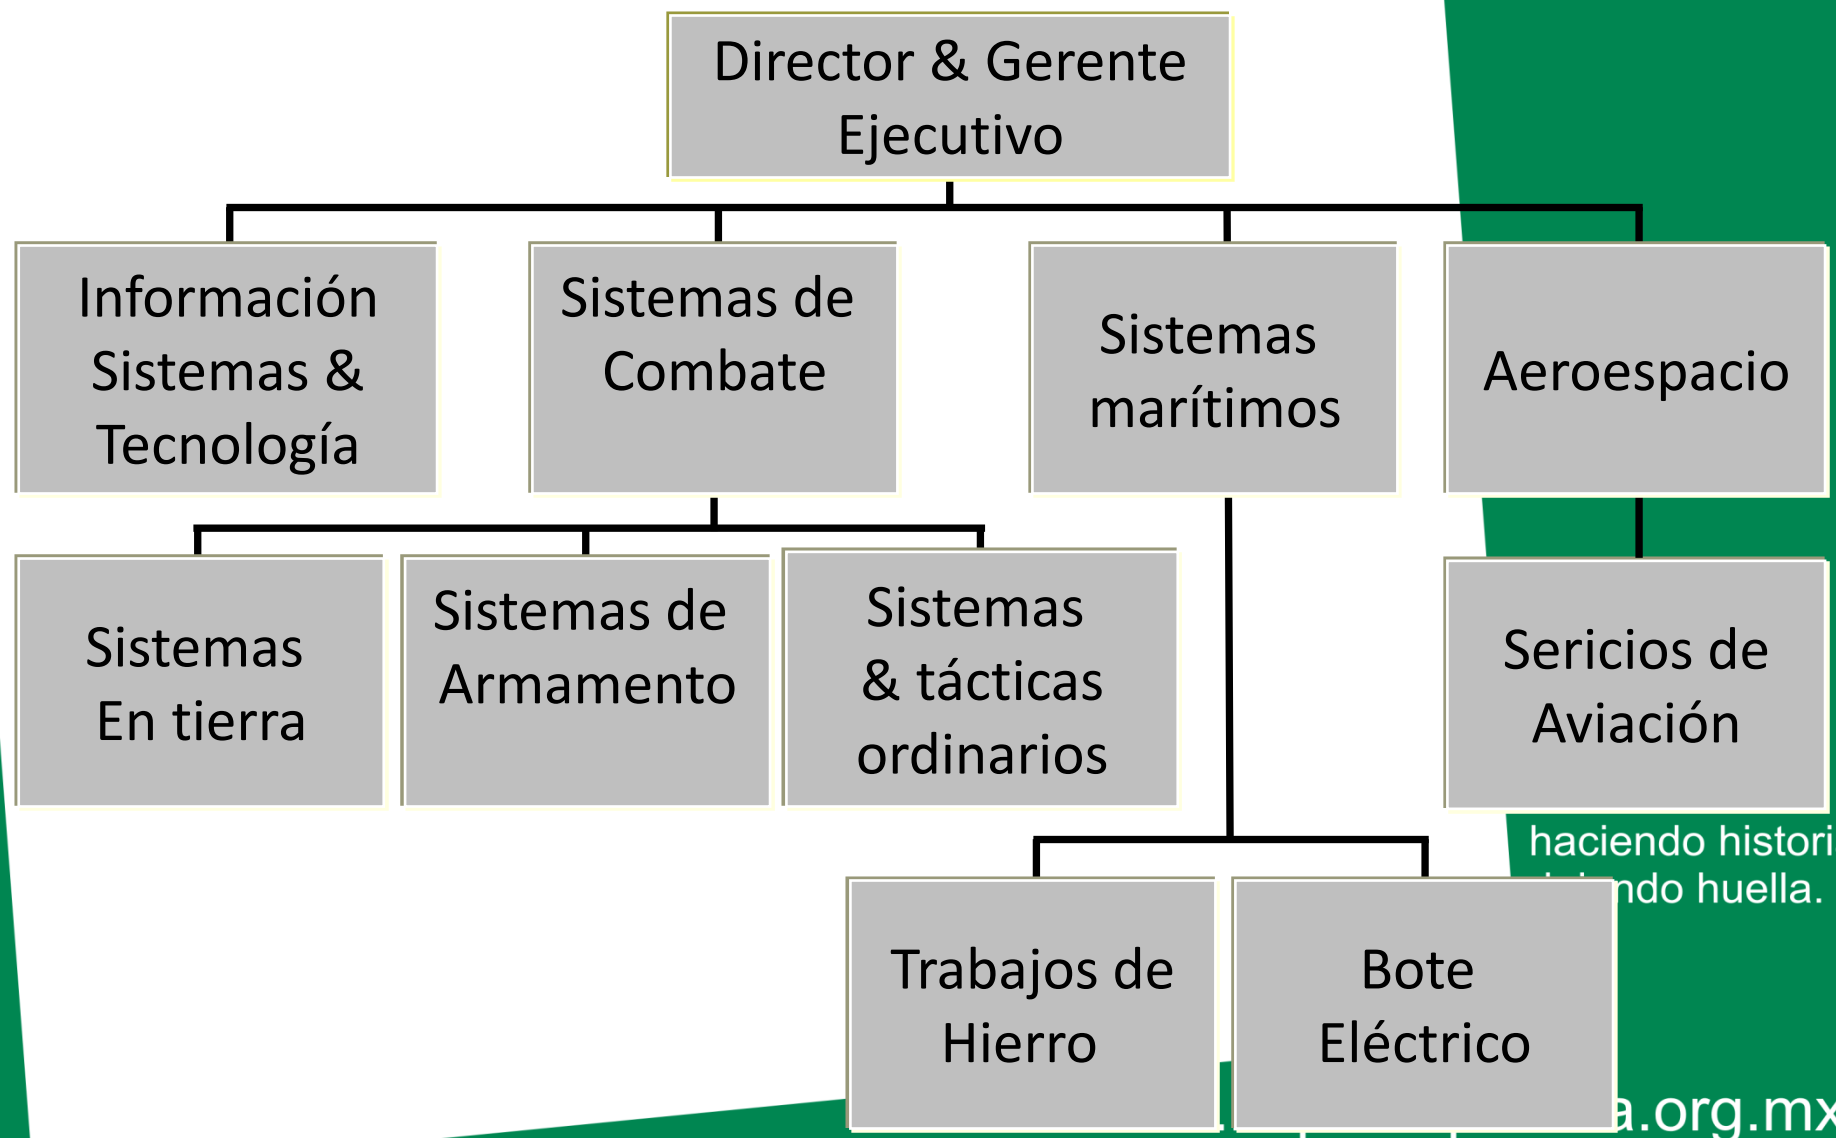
Director & Gerente Ejecutivo

Información Sistemas & Tecnología

Sistemas de Combate

Sistemas marítimos

Aeroespacio

Sistemas En tierra

Sistemas de Armamento

Sistemas & tácticas ordinarios

Sericios de Aviación

haciendo histori
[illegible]ndo huella.

Trabajos de Hierro

Bote Eléctrico

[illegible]a.org.mx